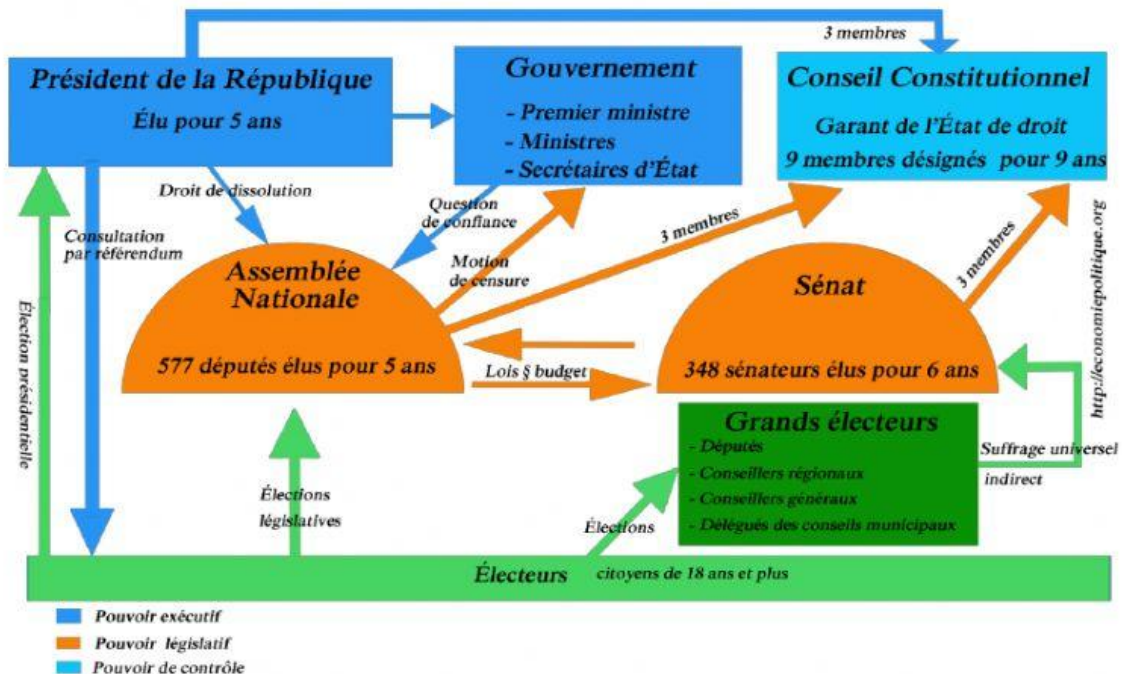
3 membres

Président de la République
Élu pour 5 ans

Gouvernement
- Premier ministre
- Ministres
- Secrétaires d'État

Conseil Constitutionnel
Garant de l'État de droit
9 membres désignés pour 9 ans

Droit de dissolution

Question de confiance

Motion de censure

3 membres

3 membres

Consultation par référendum

Assemblée Nationale
577 députés élus pour 5 ans

Sénat
348 sénateurs élus pour 6 ans

Lois § budget

http://economiepolitique.org

Élection présidentielle

Grands électeurs
- Députés
- Conseillers régionaux
- Conseillers généraux
- Délégués des conseils municipaux

Suffrage universel indirect

Élections législatives

Élections

Électeurs citoyens de 18 ans et plus

Pouvoir exécutif
Pouvoir législatif
Pouvoir de contrôle